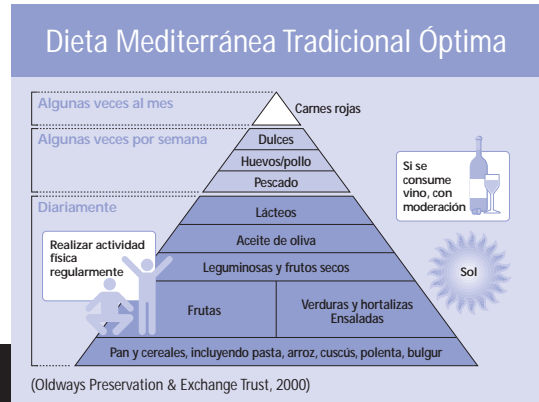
Dieta Mediterránea Tradicional Óptima

Algunas veces al mes
Carnes rojas

Algunas veces por semana
Dulces
Huevos/pollo
Pescado

Si se consume vino, con moderación

Diariamente
Lácteos
Aceite de oliva
Leguminosas y frutos secos

Realizar actividad física regularmente

Sol

Frutas
Verduras y hortalizas
Ensaladas

Pan y cereales, incluyendo pasta, arroz, cuscús, polenta, bulgur

(Oldways Preservation & Exchange Trust, 2000)